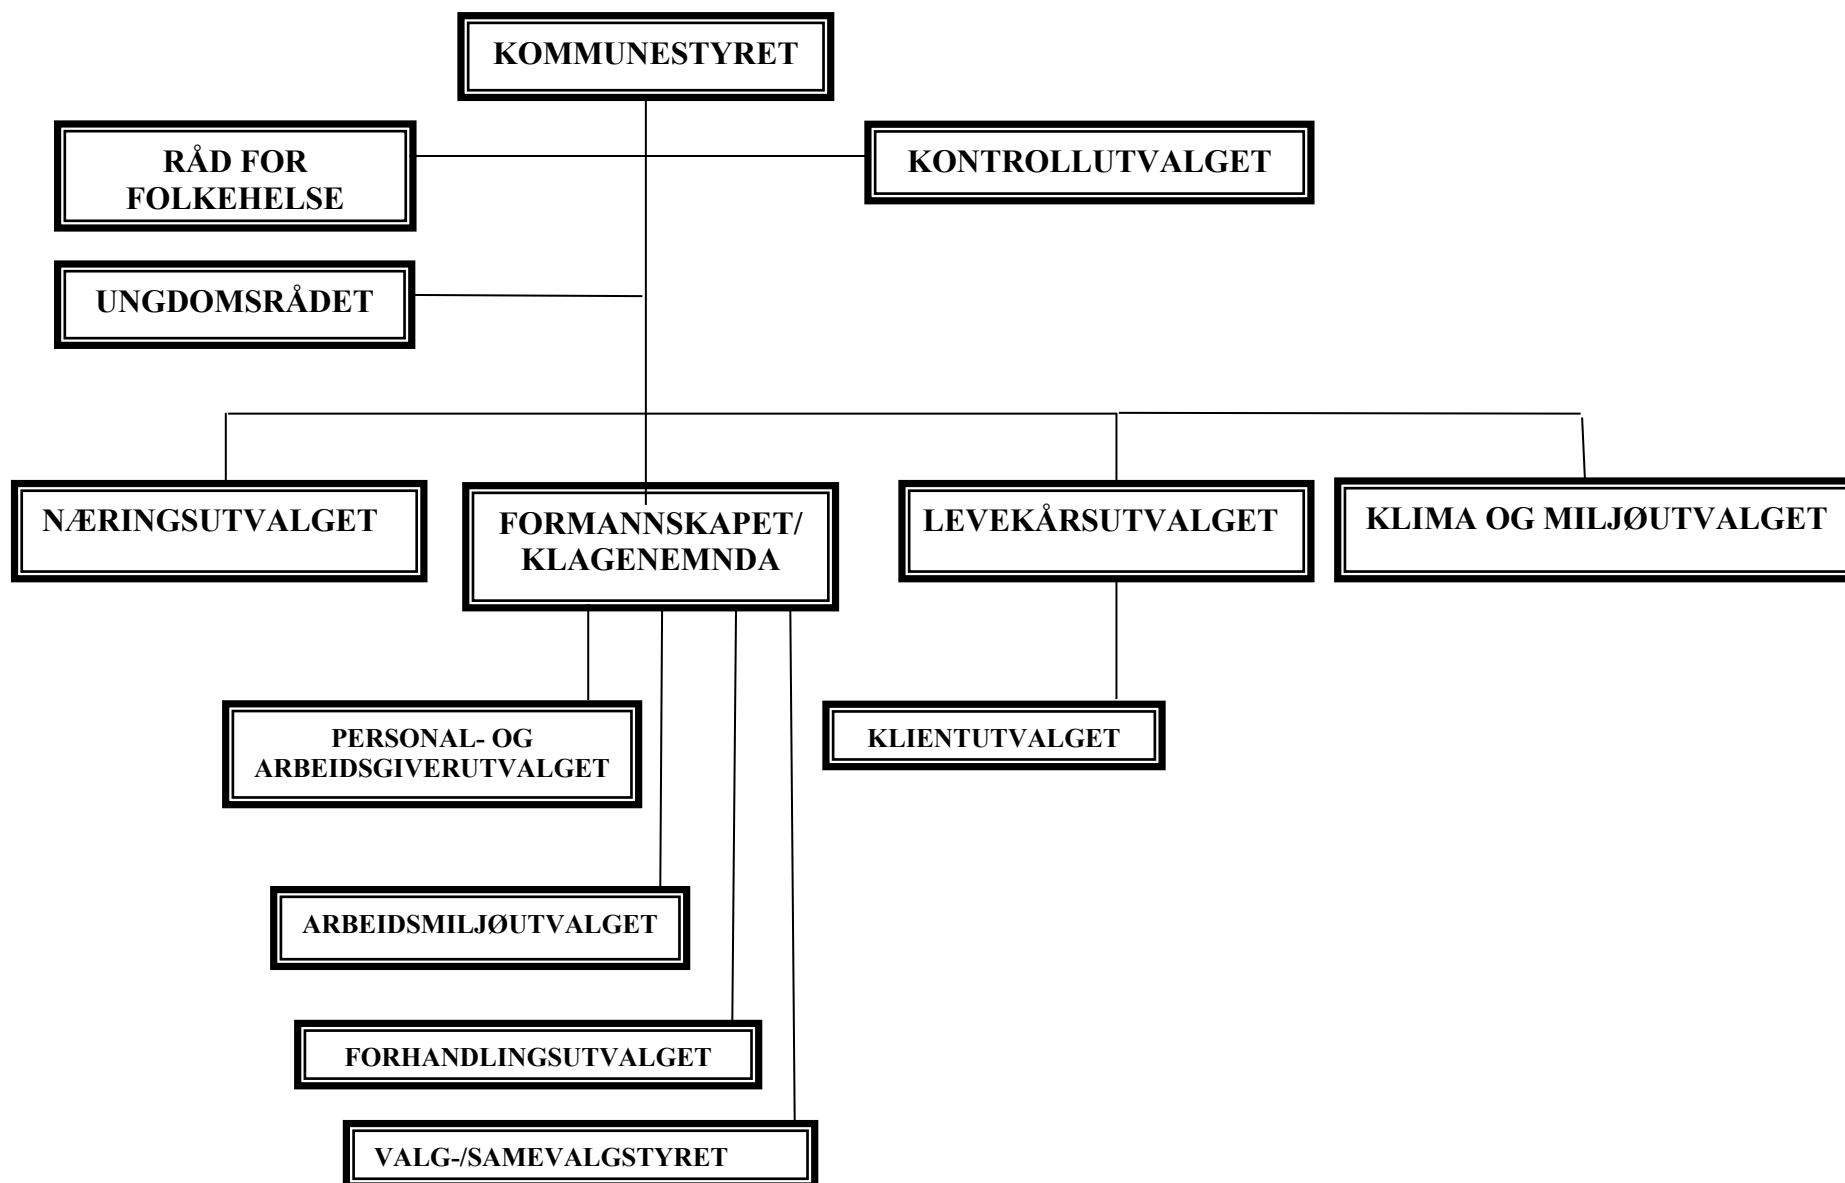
KOMMUNESTYRET

RÅD FOR FOLKEHELSE

KONTROLLUTVALGET

UNGDOMSRÅDET

NÆRINGSUTVALGET

FORMANNSKAPET/ KLAGENEMNDA

LEVEKÅRSUTVALGET

KLIMA OG MILJØUTVALGET

PERSONAL- OG ARBEIDSGIVERUTVALGET

KLIENTUTVALGET

ARBEIDSMILJØUTVALGET

FORHANDLINGSUTVALGET

VALG-/SAMEVALGSTYRET